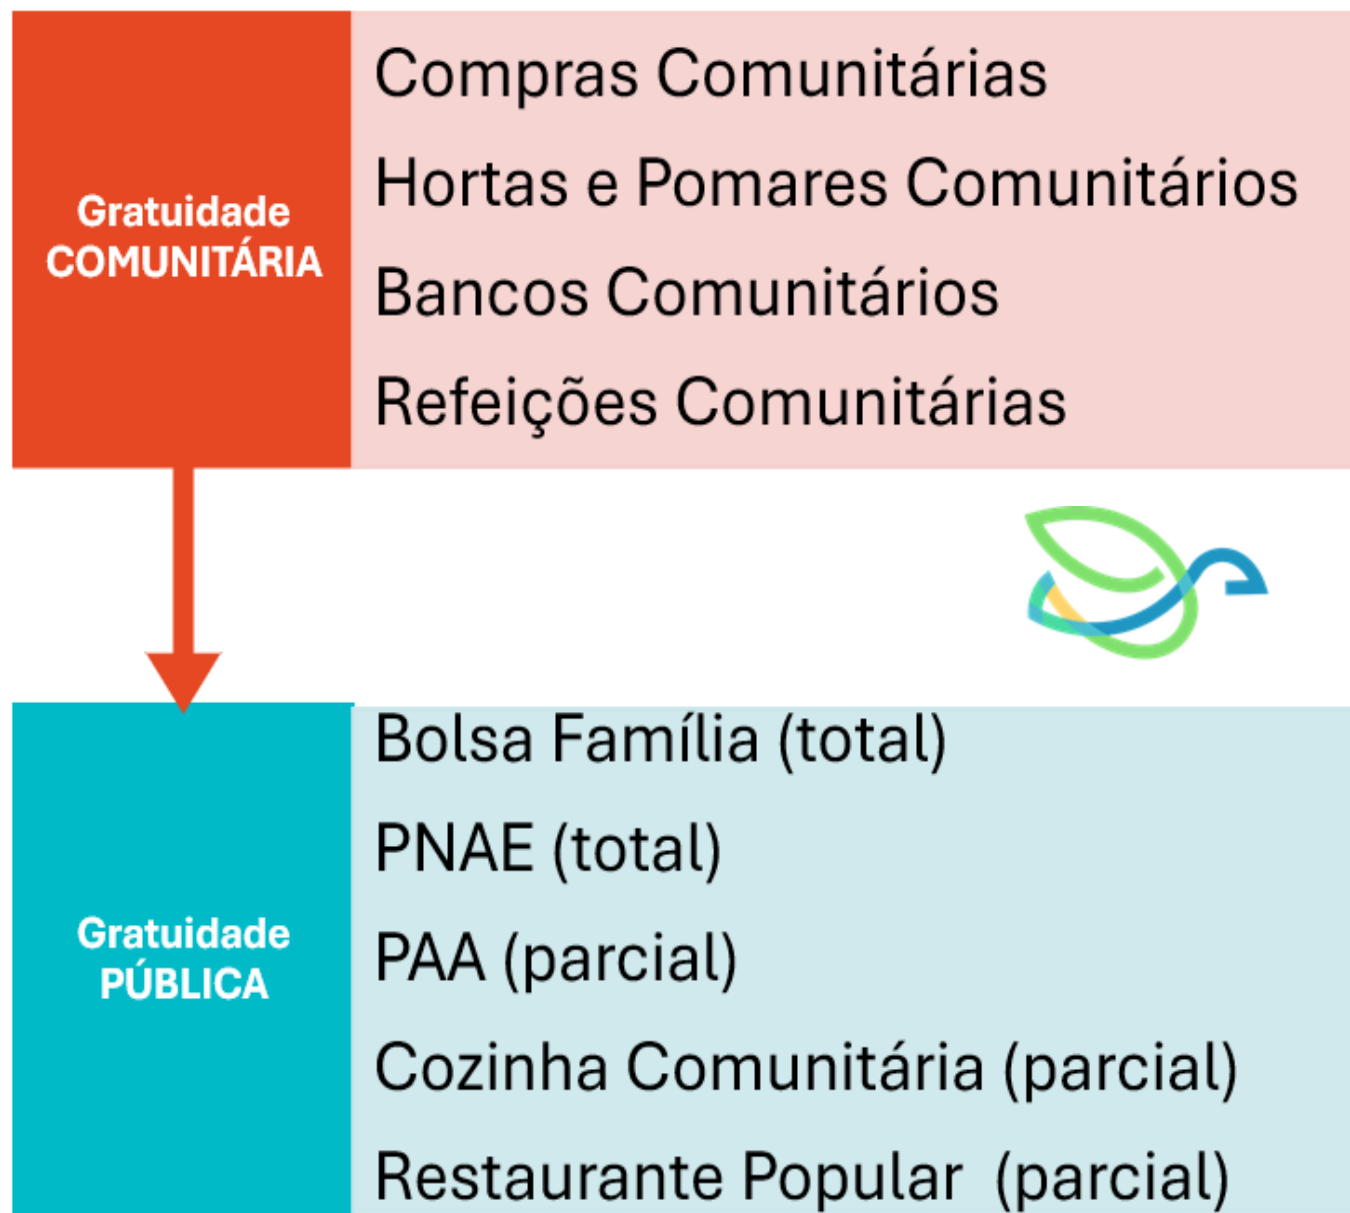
Gratuidade COMUNITÁRIA

Compras Comunitárias
Hortas e Pomares Comunitários
Bancos Comunitários
Refeições Comunitárias

Gratuidade PÚBLICA

Bolsa Família (total)
PNAE (total)
PAA (parcial)
Cozinha Comunitária (parcial)
Restaurante Popular (parcial)